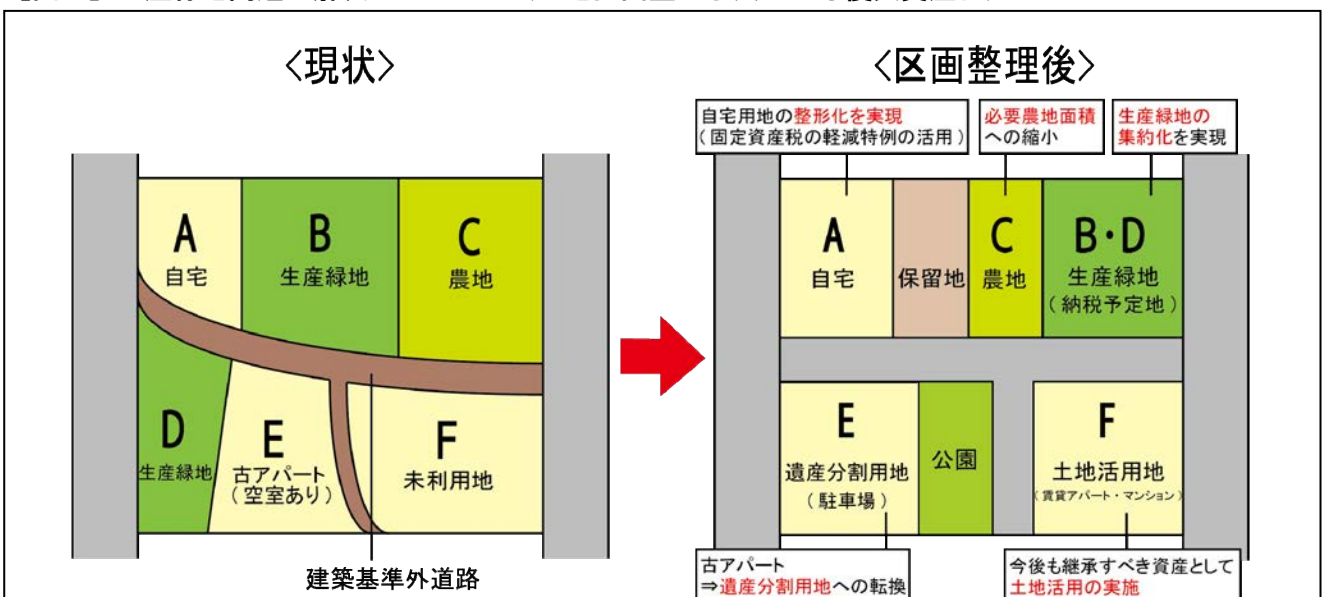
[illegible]

〈現状〉

A
自宅

B
生産緑地

C
農地

D
生産緑地

E
古アパート
（空室あり）

F
未利用地

建築基準外道路

〈区画整理後〉

自宅用地の整形化を実現
（固定資産税の軽減特例の活用）

必要農地面積への縮小

生産緑地の集約化を実現

A
自宅

保留地

C
農地

B・D
生産緑地
（納税予定地）

E
遺産分割用地
（駐車場）

公園

F
土地活用地
（賃貸アパート・マンション）

古アパート
⇒遺産分割用地への転換

今後も継承すべき資産として
土地活用の実施